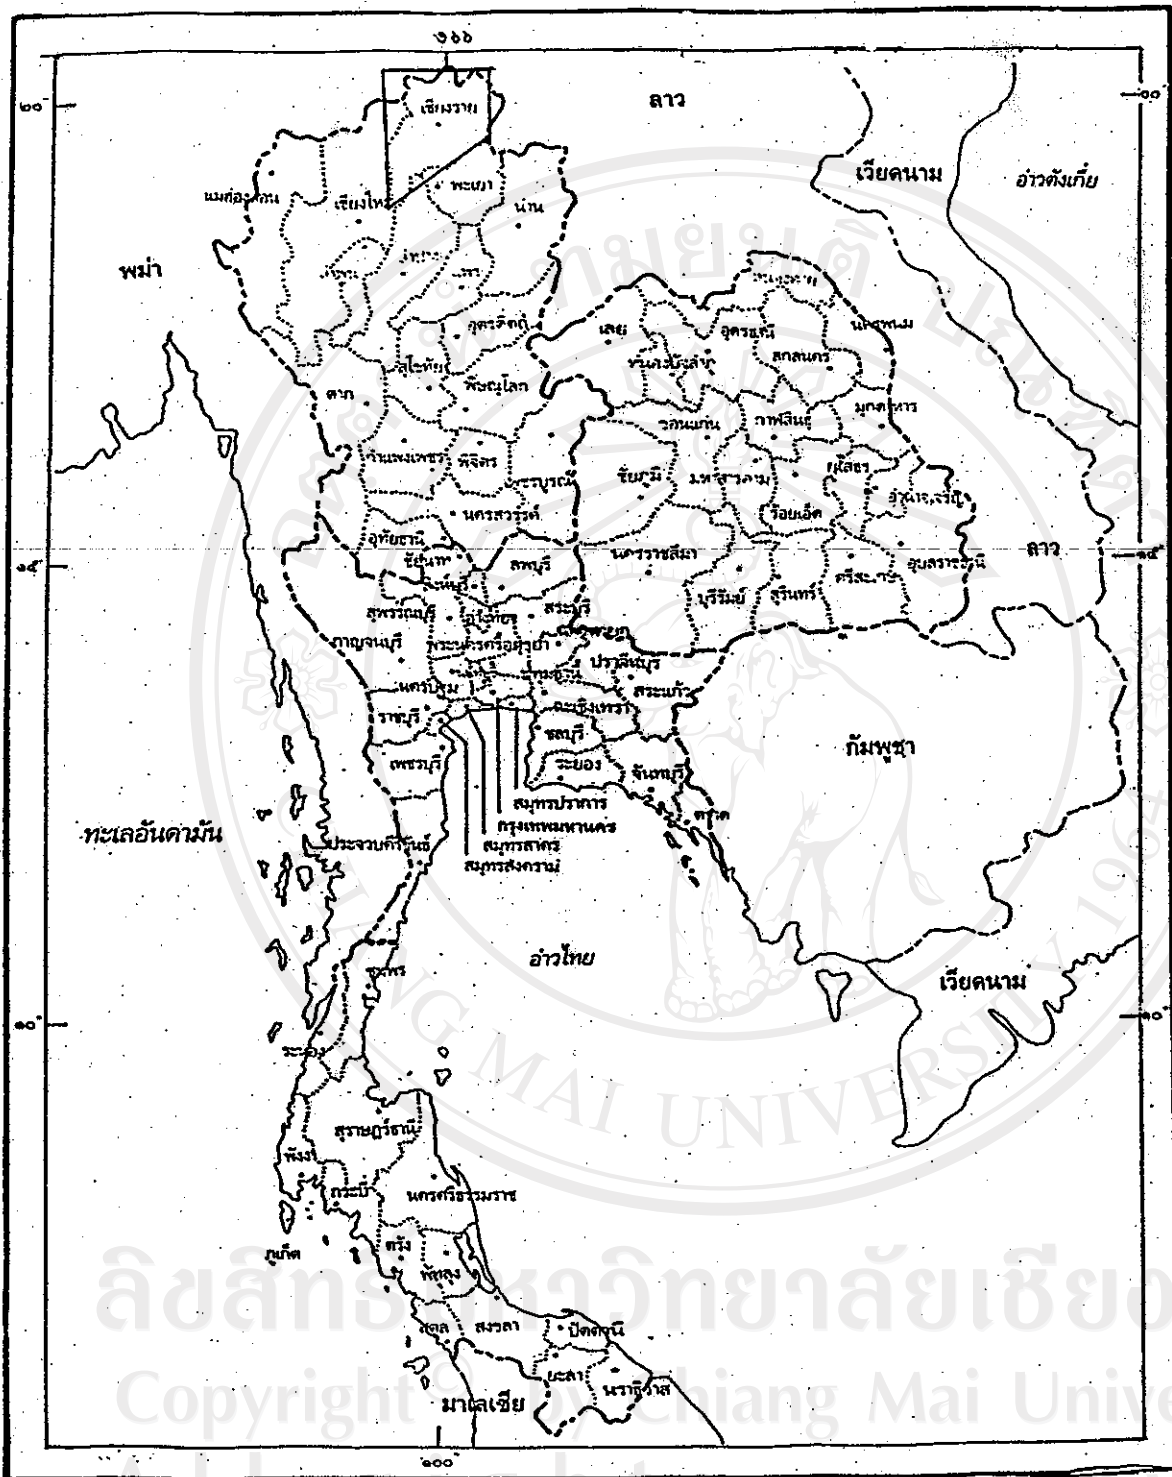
๑๑๑

๒๐°

ลาว

๒๐°

เชียงราย

แม่ฮ่องสอน

เชียงใหม่

พะเยา

น่าน

เวียดนาม

อ่าวตังเกี๋ย

พม่า

ลำพูน

ลำปาง

แพร่

หนองคาย

อุตรดิตถ์

เลย

อุดรธานี

นครพนม

สุโขทัย

หนองบัวลำภู

สกลนคร

ตาก

พิษณุโลก

ขอนแก่น

กาฬสินธุ์

มุกดาหาร

กำแพงเพชร

พิจิตร

ชัยภูมิ

มหาสารคาม

ยโสธร

เพชรบูรณ์

อำนาจเจริญ

นครสวรรค์

ร้อยเอ็ด

อุทัยธานี

๑๕°

ชัยนาท

นครราชสีมา

ลาว

๑๕°

สิงห์บุรี

ลพบุรี

อุบลราชธานี

ศรีสะเกษ

สุพรรณบุรี

อ่างทอง

สระบุรี

บุรีรัมย์

สุรินทร์

กาญจนบุรี

พระนครศรีอยุธยา

นครนายก

ปราจีนบุรี

นครปฐม

ปทุมธานี

สระแก้ว

ราชบุรี

ฉะเชิงเทรา

ชลบุรี

กัมพูชา

เพชรบุรี

ระยอง

จันทบุรี

สมุทรปราการ

กรุงเทพมหานคร

ตราด

ทะเลอันดามัน

ประจวบคีรีขันธ์

สมุทรสาคร

สมุทรสงคราม

อ่าวไทย

ชุมพร

เวียดนาม

๑๐°

๑๐°

ระนอง

สุราษฎร์ธานี

พังงา

กระบี่

นครศรีธรรมราช

ภูเก็ต

ตรัง

พัทลุง

สตูล

สงขลา

ปัตตานี

ยะลา

นราธิวาส

มาเลเซีย

๑๐๐°

ลิขสิทธิ์มหาวิทยาลัยเชียงใหม่

Copyright by Chiang Mai University

CHIANG MAI UNIVERSITY